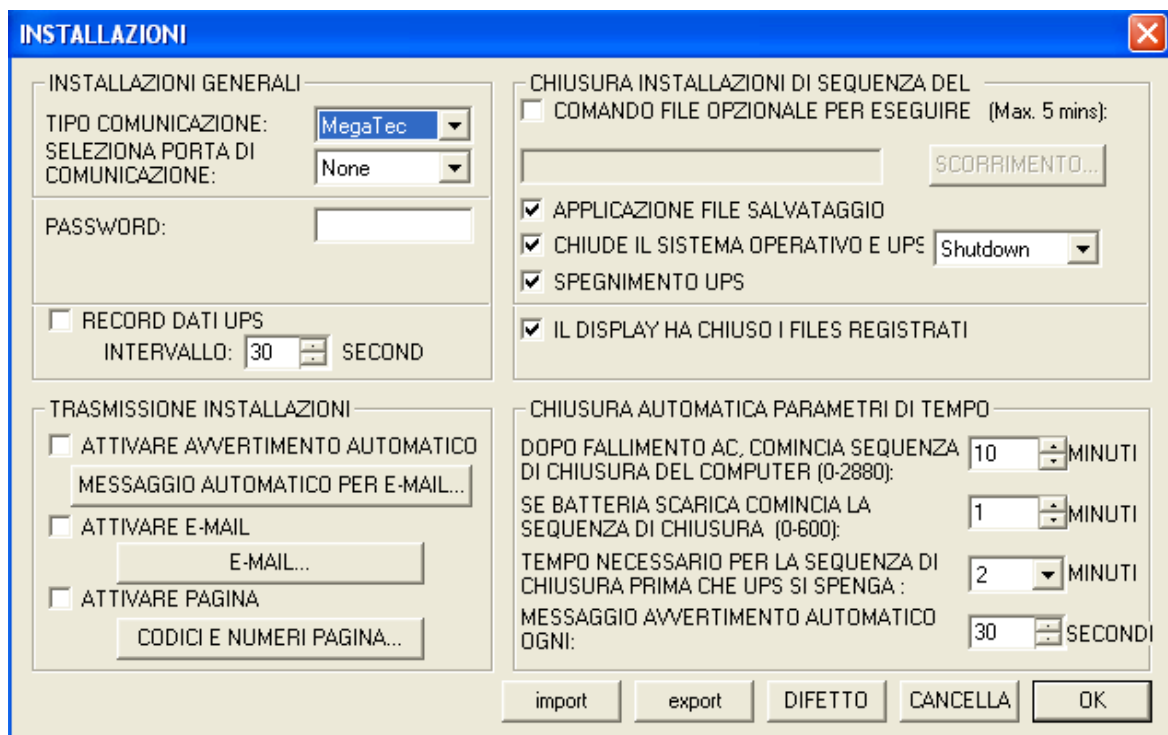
INSTALLAZIONI

INSTALLAZIONI GENERALI
TIPO COMUNICAZIONE: MegaTec
SELEZIONA PORTA DI COMUNICAZIONE: None
PASSWORD:
RECORD DATI UPS
INTERVALLO: 30 SECOND

CHIUSURA INSTALLAZIONI DI SEQUENZA DEL
COMANDO FILE OPZIONALE PER ESEGUIRE (Max. 5 mins):
SCORRIMENTO...
APPLICAZIONE FILE SALVATAGGIO
CHIUDE IL SISTEMA OPERATIVO E UPS Shutdown
SPEGNIMENTO UPS
IL DISPLAY HA CHIUSO I FILES REGISTRATI

TRASMISSIONE INSTALLAZIONI
ATTIVARE AVVERTIMENTO AUTOMATICO
MESSAGGIO AUTOMATICO PER E-MAIL...
ATTIVARE E-MAIL
E-MAIL...
ATTIVARE PAGINA
CODICI E NUMERI PAGINA...

CHIUSURA AUTOMATICA PARAMETRI DI TEMPO
DOPO FALLIMENTO AC, COMINCIA SEQUENZA DI CHIUSURA DEL COMPUTER (0-2880): 10 MINUTI
SE BATTERIA SCARICA COMINCIA LA SEQUENZA DI CHIUSURA (0-600): 1 MINUTI
TEMPO NECESSARIO PER LA SEQUENZA DI CHIUSURA PRIMA CHE UPS SI SPENGA : 2 MINUTI
MESSAGGIO AVVERTIMENTO AUTOMATICO OGNI: 30 SECONDI

import export DIFETTO CANCELLA OK